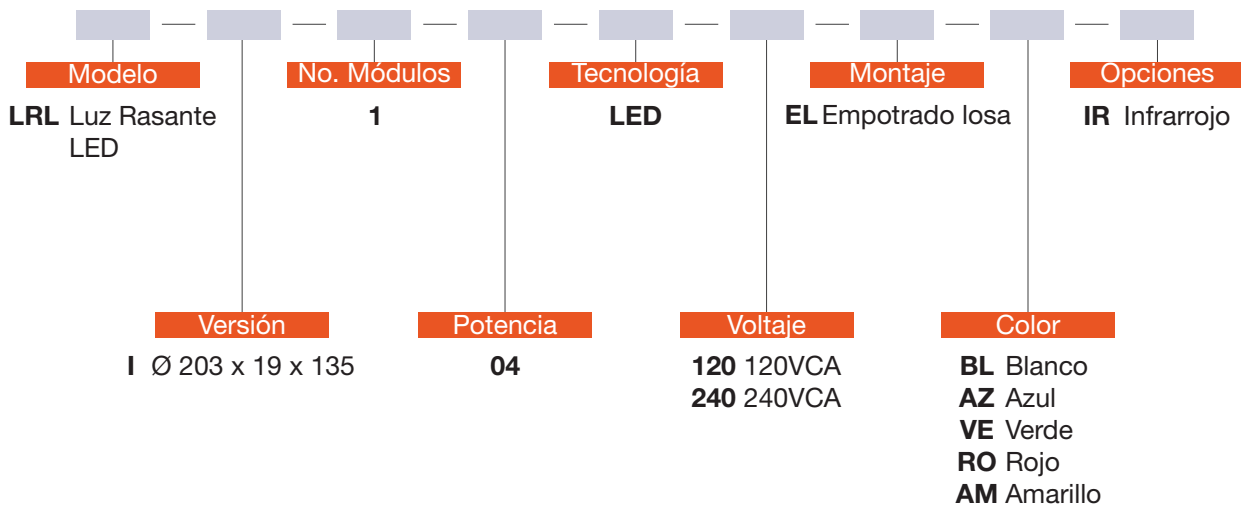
Modelo
LRL Luz Rasante LED

No. Módulos
1

Tecnología
LED

Montaje
EL Empotrado losa

Opciones
IR Infrarrojo

Versión
I Ø 203 x 19 x 135

Potencia
04

Voltaje
120 120VCA
240 240VCA

Color
BL Blanco
AZ Azul
VE Verde
RO Rojo
AM Amarillo